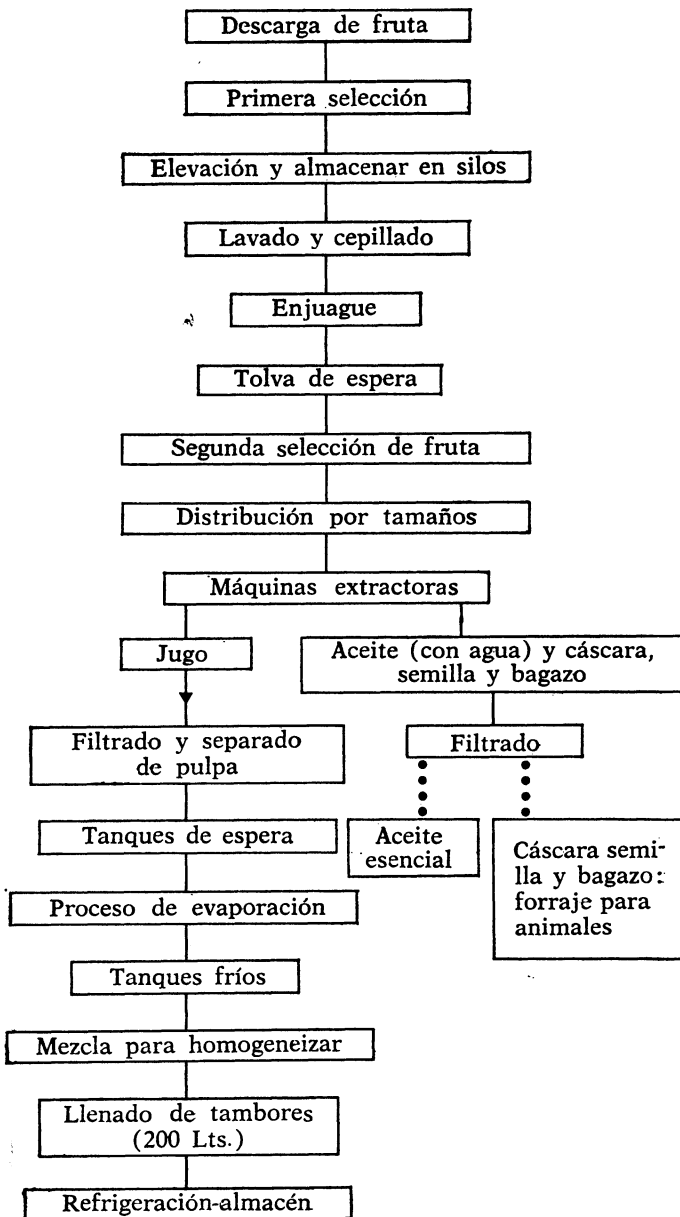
Descarga de fruta

Primera selección

Elevación y almacenar en silos

Lavado y cepillado

Enjuague

Tolva de espera

Segunda selección de fruta

Distribución por tamaños

Máquinas extractoras

Jugo

Aceite (con agua) y cáscara, semilla y bagazo

Filtrado y separado de pulpa

Filtrado

Tanques de espera

Aceite esencial

Cáscara semilla y bagazo: forraje para animales

Proceso de evaporación

Tanques fríos

Mezcla para homogeneizar

Llenado de tambores (200 Lts.)

Refrigeración-almacén